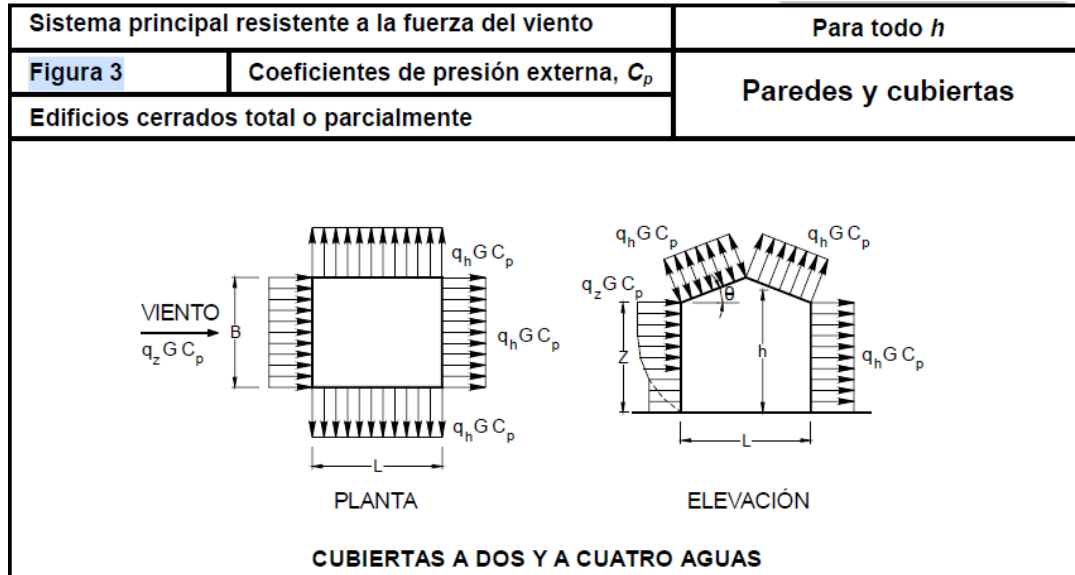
| Sistema principal resistente a la fuerza del viento | | Para todo *h* |
|---|---|---|
| Figura 3 | Coeficientes de presión externa, $C_p$ | Paredes y cubiertas |
| Edificios cerrados total o parcialmente | | |

$q_h G C_p$

VIENTO

$q_z G C_p$

B

$q_h G C_p$

$q_h G C_p$

L

PLANTA

$q_h G C_p$

$q_h G C_p$

$q_z G C_p$

θ

Z

h

$q_h G C_p$

L

ELEVACIÓN

CUBIERTAS A DOS Y A CUATRO AGUAS